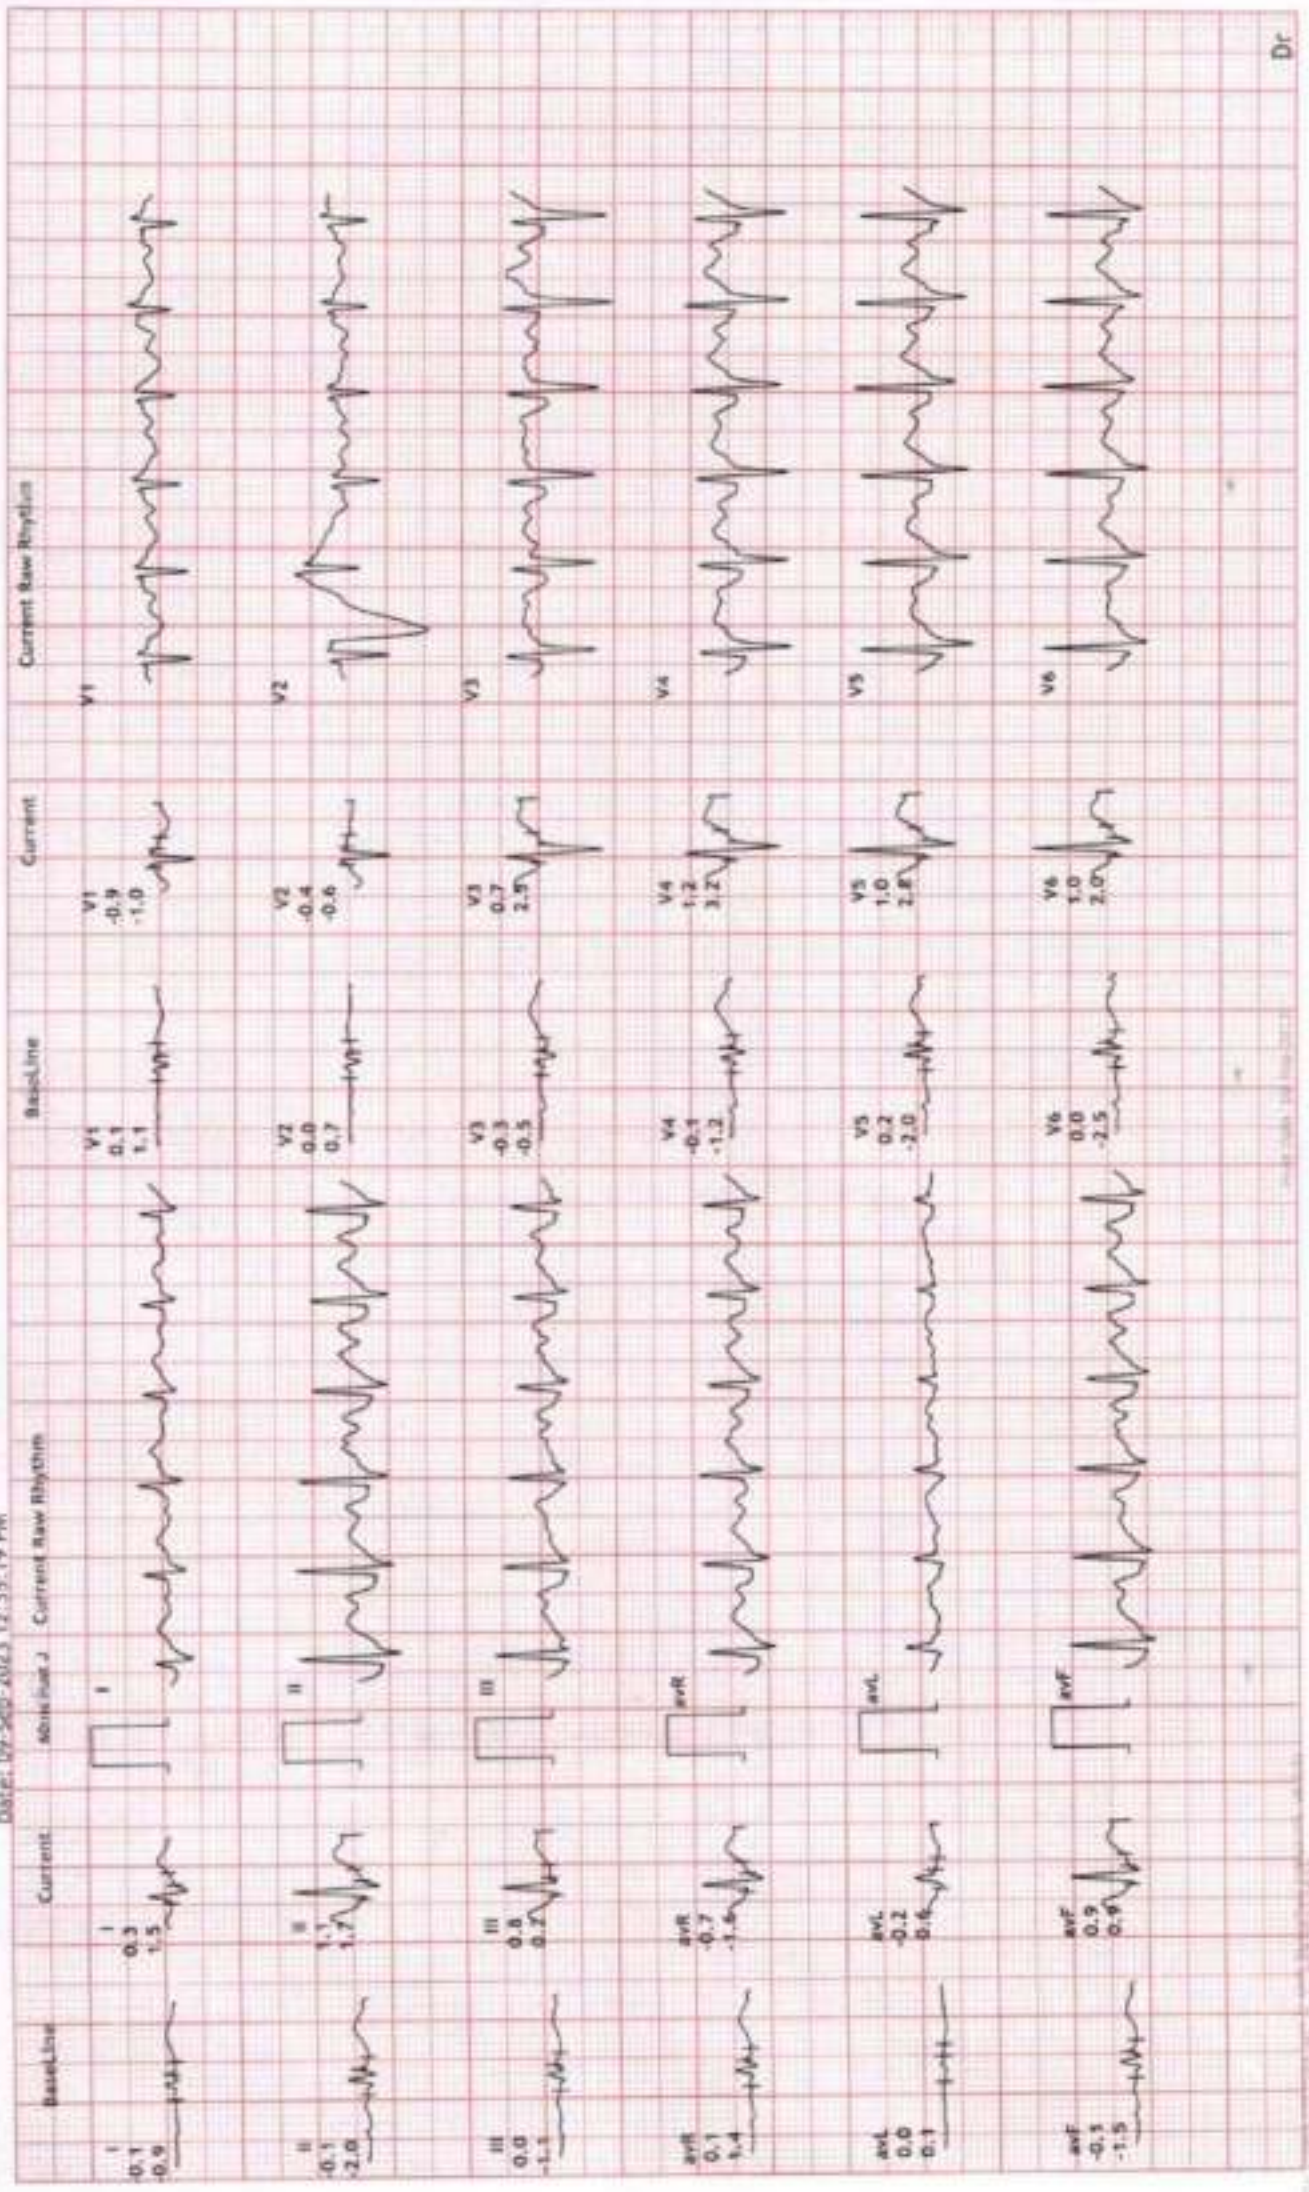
Date: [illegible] 2023 12:33:19 PM

BaseLine

I
-0.1
-0.9

II
-0.1
-2.0

III
0.0
-1.1

aVR
0.1
1.4

aVL
0.0
0.1

aVF
-0.1
-1.5

Current

I
0.3
1.5

II
1.1
1.7

III
0.8
0.2

aVR
-0.7
-1.6

aVL
-0.2
0.6

aVF
0.9
0.9

Minimize J   Current Raw Rhythm

I
II
III
aVR
aVL
aVF

BaseLine

V1
0.1
1.1

V2
0.0
0.7

V3
-0.3
-0.5

V4
-0.1
-1.2

V5
0.2
-2.0

V6
0.0
-2.5

Current

V1
-0.9
-1.0

V2
-0.4
-0.6

V3
0.7
2.5

V4
1.2
3.2

V5
1.0
2.8

V6
1.0
2.0

Current Raw Rhythm

V1
V2
V3
V4
V5
V6

Dr